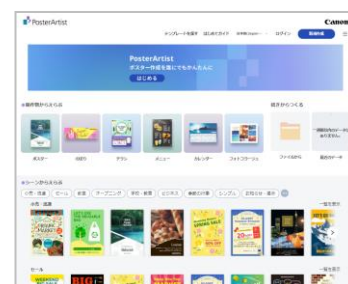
PosterArtist

テンプレートを探す　はじめてガイド　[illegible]　ログイン　新規作成

Canon

PosterArtist
ポスター作成を誰にでもかんたんに
はじめる

■制作物からえらぶ

ポスター　POP　チラシ　メニュー　カレンダー　フォトコラージュ

■描きかけつくる

ファイルから　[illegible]

■シーンからえらぶ

小売・流通　セール　食事　ガーデニング　学校・教育　ビジネス　季節の行事　シンプル　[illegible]

小売・流通　一覧を見る

BIG

セール　一覧を見る